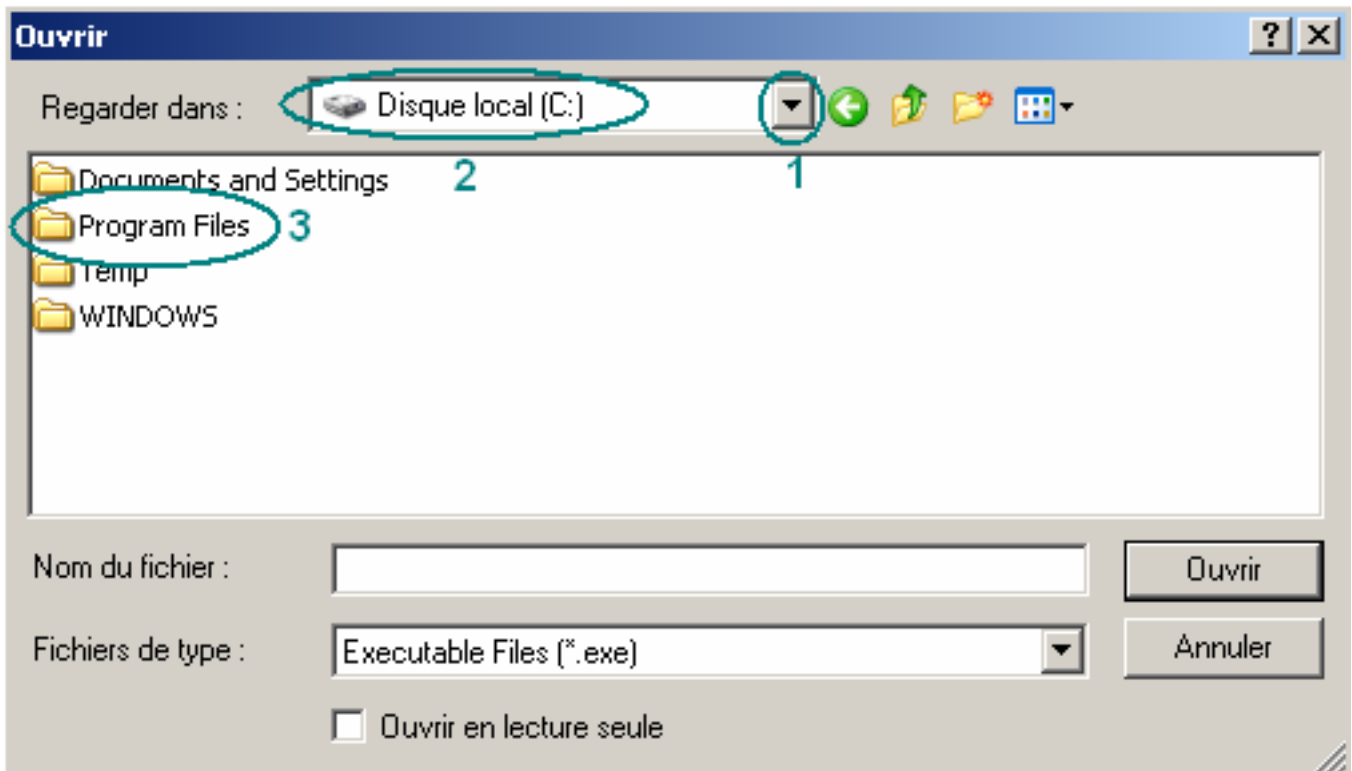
Ouvrir

?

Regarder dans : Disque local (C:)

1

2

Documents and Settings

Program Files

3

Temp

WINDOWS

Nom du fichier :

Ouvrir

Fichiers de type : Executable Files (*.exe)

Annuler

Ouvrir en lecture seule